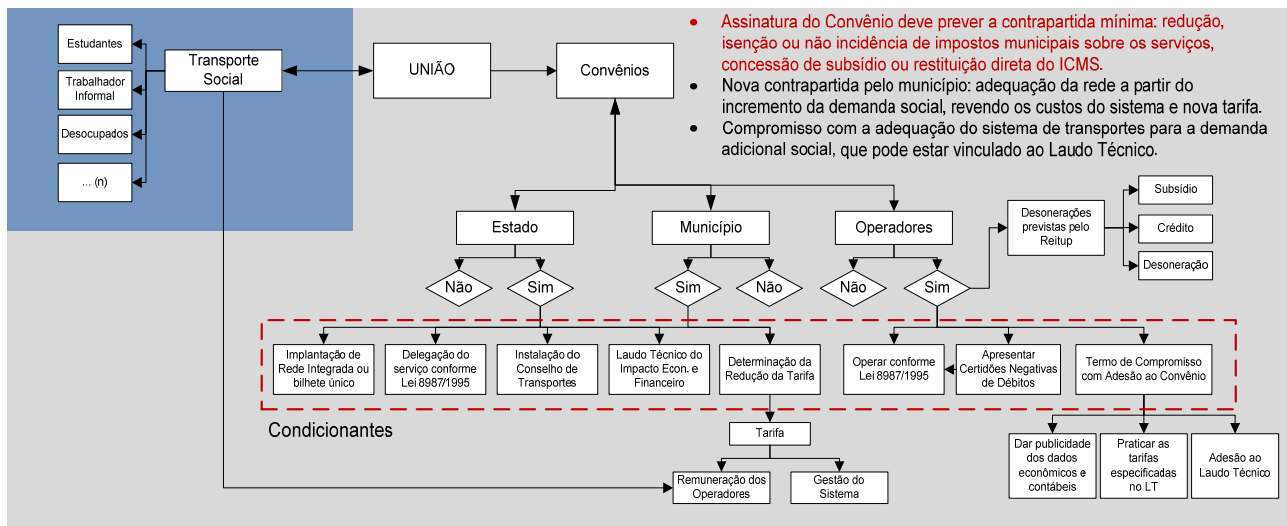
Estudantes

Trabalhador Informal

Desocupados

... (n)

Transporte Social

UNIÃO

Convênios

- Assinatura do Convênio deve prever a contrapartida mínima: redução, isenção ou não incidência de impostos municipais sobre os serviços, concessão de subsídio ou restituição direta do ICMS.
- Nova contrapartida pelo município: adequação da rede a partir do incremento da demanda social, revendo os custos do sistema e nova tarifa.
- Compromisso com a adequação do sistema de transportes para a demanda adicional social, que pode estar vinculado ao Laudo Técnico.

Estado

Município

Operadores

Desonerações previstas pelo Reitup

Subsídio

Crédito

Desoneração

Não

Sim

Sim

Não

Não

Sim

Implantação de Rede Integrada ou bilhete único

Delegação do serviço conforme Lei 8987/1995

Instalação do Conselho de Transportes

Laudo Técnico do Impacto Econ. e Financeiro

Determinação da Redução da Tarifa

Operar conforme Lei 8987/1995

Apresentar Certidões Negativas de Débitos

Termo de Compromisso com Adesão ao Convênio

Condicionantes

Tarifa

Remuneração dos Operadores

Gestão do Sistema

Dar publicidade dos dados econômicos e contábeis

Praticar as tarifas especificadas no LT

Adesão ao Laudo Técnico